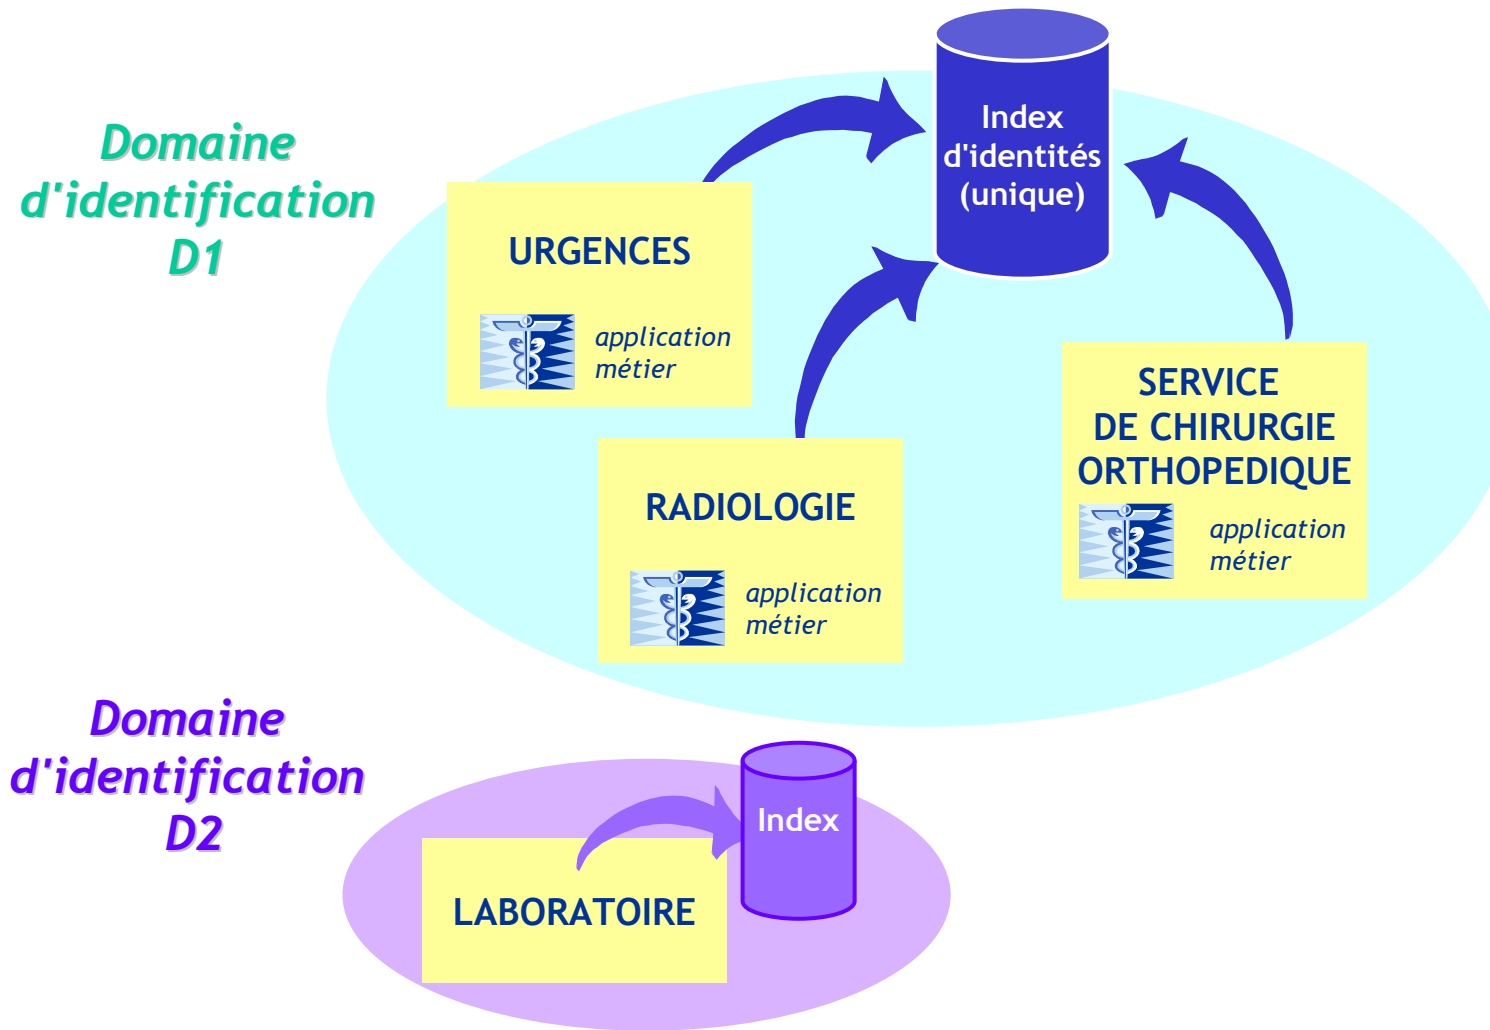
Domaine d'identification D1

Index d'identités (unique)

URGENCES

application métier

RADIOLOGIE

application métier

SERVICE DE CHIRURGIE ORTHOPEDIQUE

application métier

Domaine d'identification D2

Index

LABORATOIRE